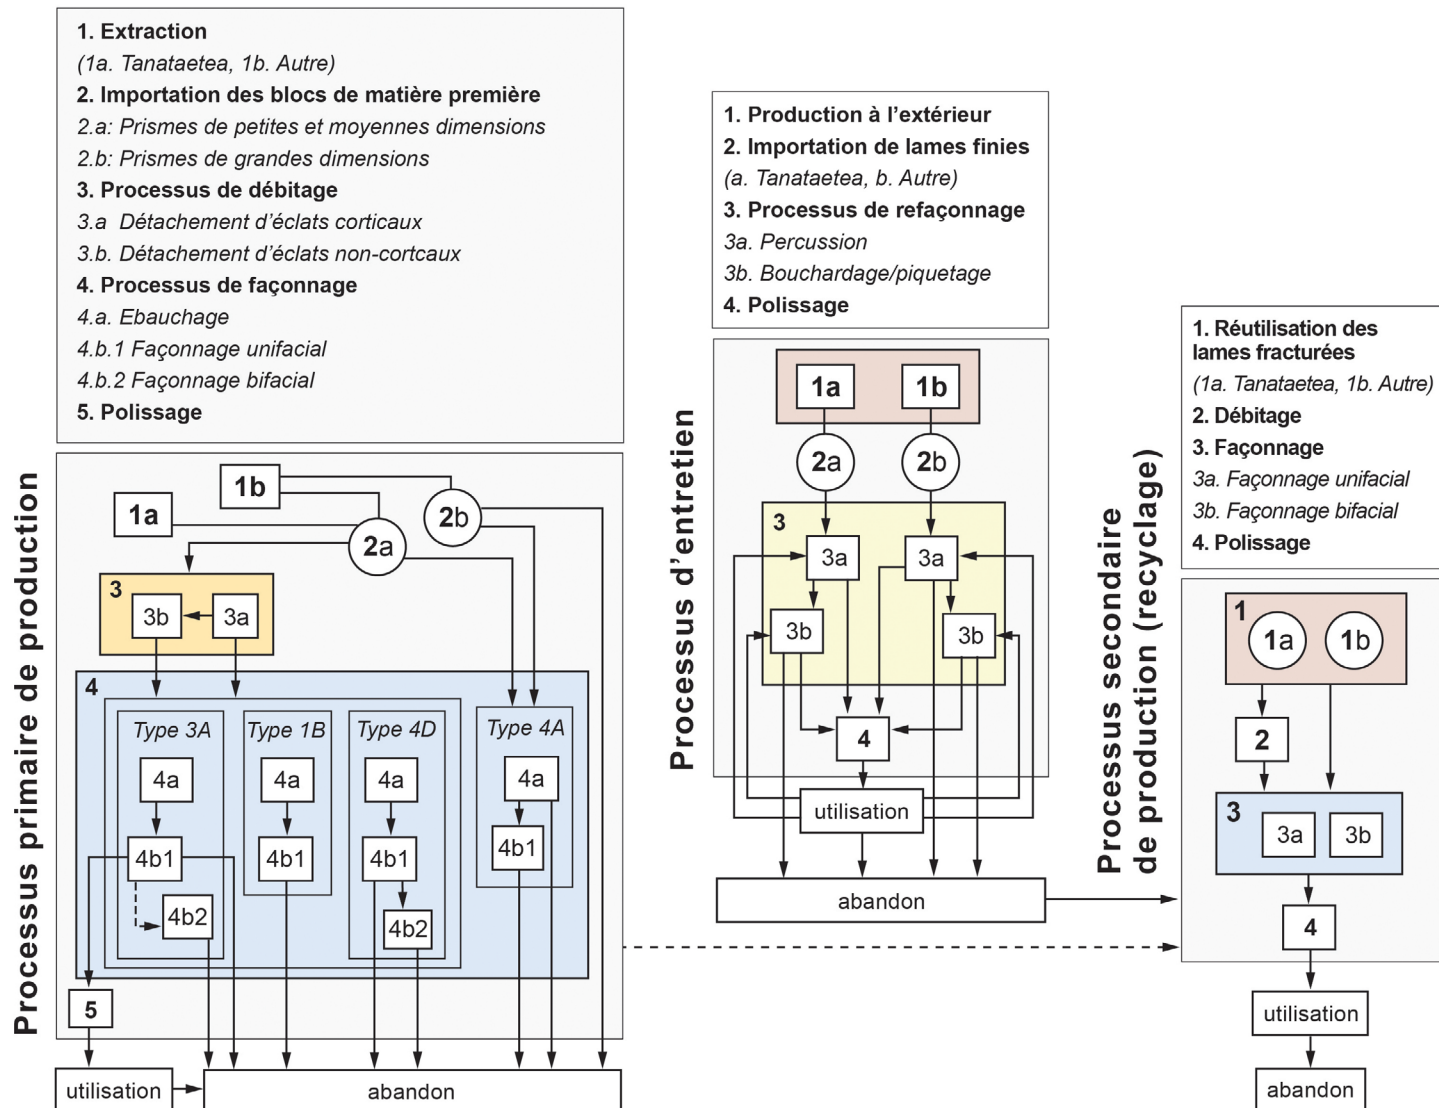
1. Extraction
(1a. Tanataetea, 1b. Autre)
2. Importation des blocs de matière première
2.a: Prismes de petites et moyennes dimensions
2.b: Prismes de grandes dimensions
3. Processus de débitage
3.a Détachement d'éclats corticaux
3.b. Détachement d'éclats non-cortcaux
4. Processus de façonnage
4.a. Ebauchage
4.b.1 Façonnage unifacial
4.b.2 Façonnage bifacial
5. Polissage

Processus primaire de production

1b
1a
2a
2b
3
3b
3a
4
Type 3A
Type 1B
Type 4D
Type 4A
4a
4a
4a
4a
4b1
4b1
4b1
4b1
4b2
4b2
5
utilisation
abandon

1. Production à l'extérieur
2. Importation de lames finies
(a. Tanataetea, b. Autre)
3. Processus de refaçonnage
3a. Percussion
3b. Bouchardage/piquetage
4. Polissage

Processus d'entretien

1a
1b
2a
2b
3
3a
3a
3b
3b
4
utilisation
abandon

1. Réutilisation des lames fracturées
(1a. Tanataetea, 1b. Autre)
2. Débitage
3. Façonnage
3a. Façonnage unifacial
3b. Façonnage bifacial
4. Polissage

Processus secondaire de production (recyclage)

1
1a
1b
2
3
3a
3b
4
utilisation
abandon